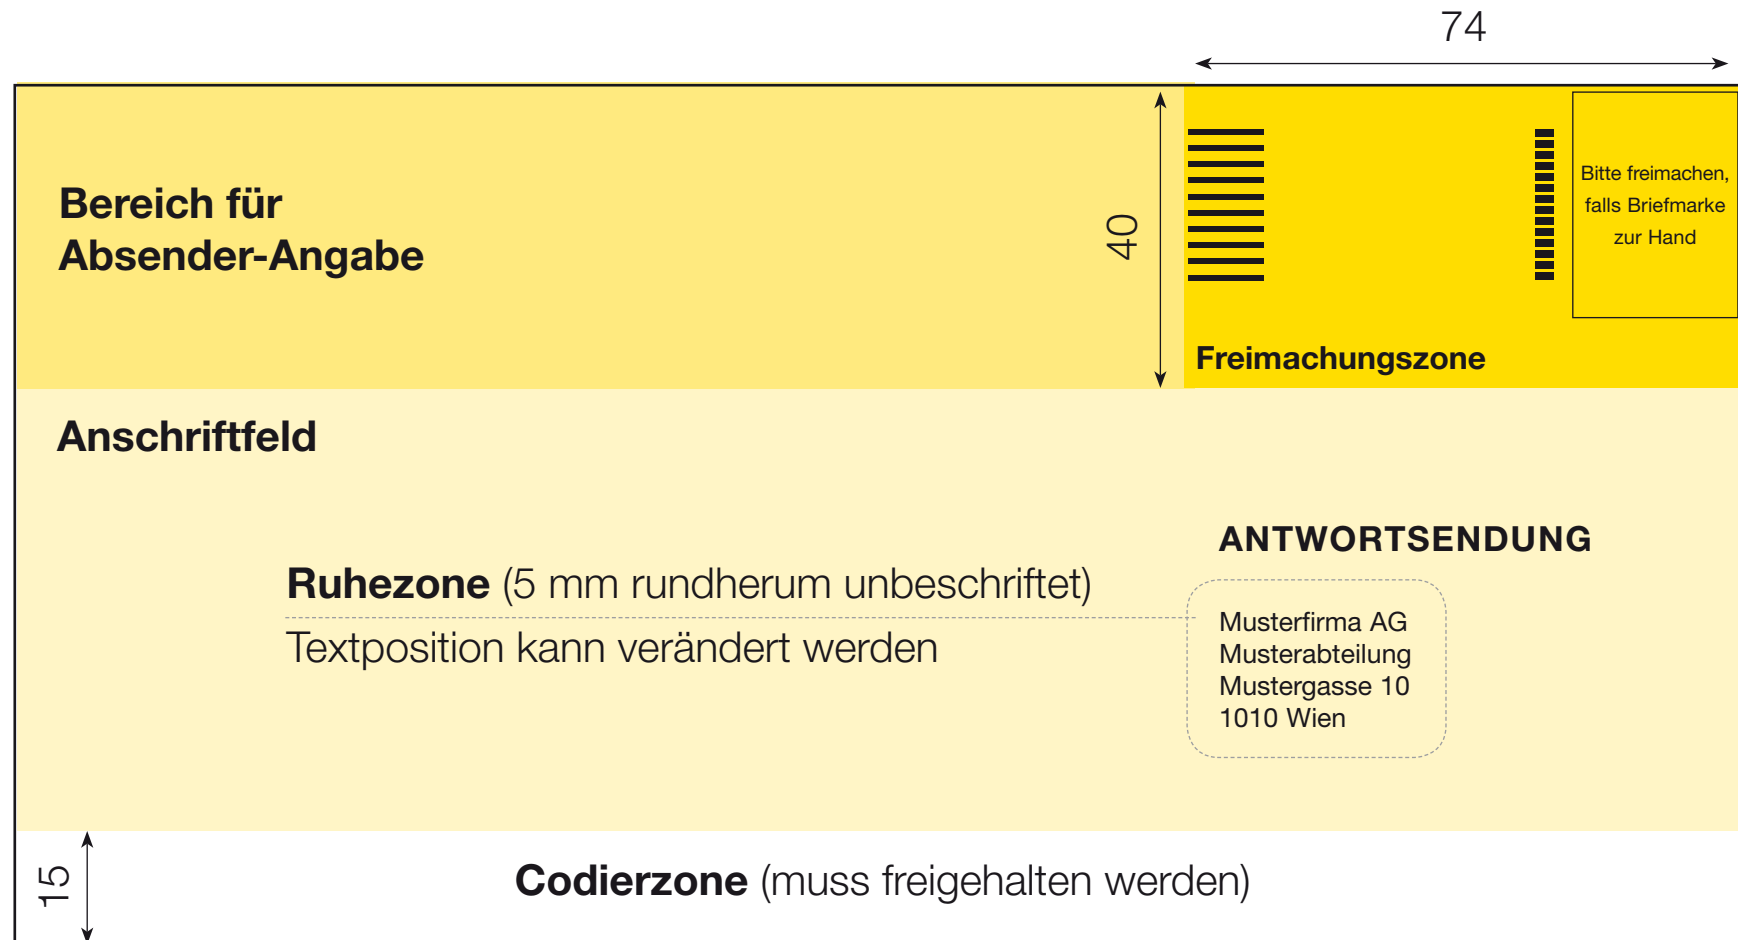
74

Bereich für
Absender-Angabe

40

Bitte freimachen, falls Briefmarke zur Hand

Freimachungszone

Anschriftfeld

ANTWORTSENDUNG

Ruhezone (5 mm rundherum unbeschriftet)

Textposition kann verändert werden

Musterfirma AG
Musterabteilung
Mustergasse 10
1010 Wien

15

Codierzone (muss freigehalten werden)